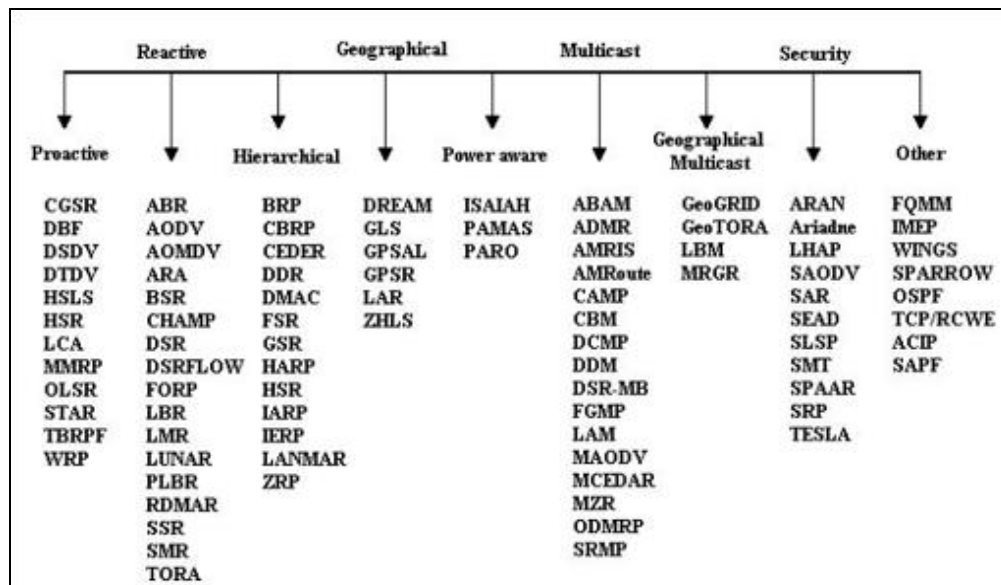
Reactive Geographical Multicast Security

Proactive

CGSR
DBF
DSDV
DTDV
HSLS
HSR
LCA
MMRP
OLSR
STAR
TBRPF
WRP

ABR
AODV
AOMDV
ARA
BSR
CHAMP
DSR
DSRFLOW
FORP
LBR
LMR
LUNAR
PLBR
RDMAR
SSR
SMR
TORA

Hierarchical

BRP
CBRP
CEDER
DDR
DMAC
FSR
GSR
HARP
HSR
IARP
IERP
LANMAR
ZRP

DREAM
GLS
GPSAL
GPSR
LAR
ZHLS

Power aware

ISAIAH
PAMAS
PARO

ABAM
ADMR
AMRIS
AMRoute
CAMP
CBM
DCMP
DDM
DSR-MB
FGMP
LAM
MAODV
MCEDAR
MZR
ODMRP
SRMP

Geographical Multicast

GeoGRID
GeoTORA
LBM
MRGR

ARAN
Ariadne
LHAP
SAODV
SAR
SEAD
SLSP
SMT
SPAAR
SRP
TESLA

Other

FQMM
IMEP
WINGS
SPARROW
OSPF
TCP/RCWE
ACIP
SAPF